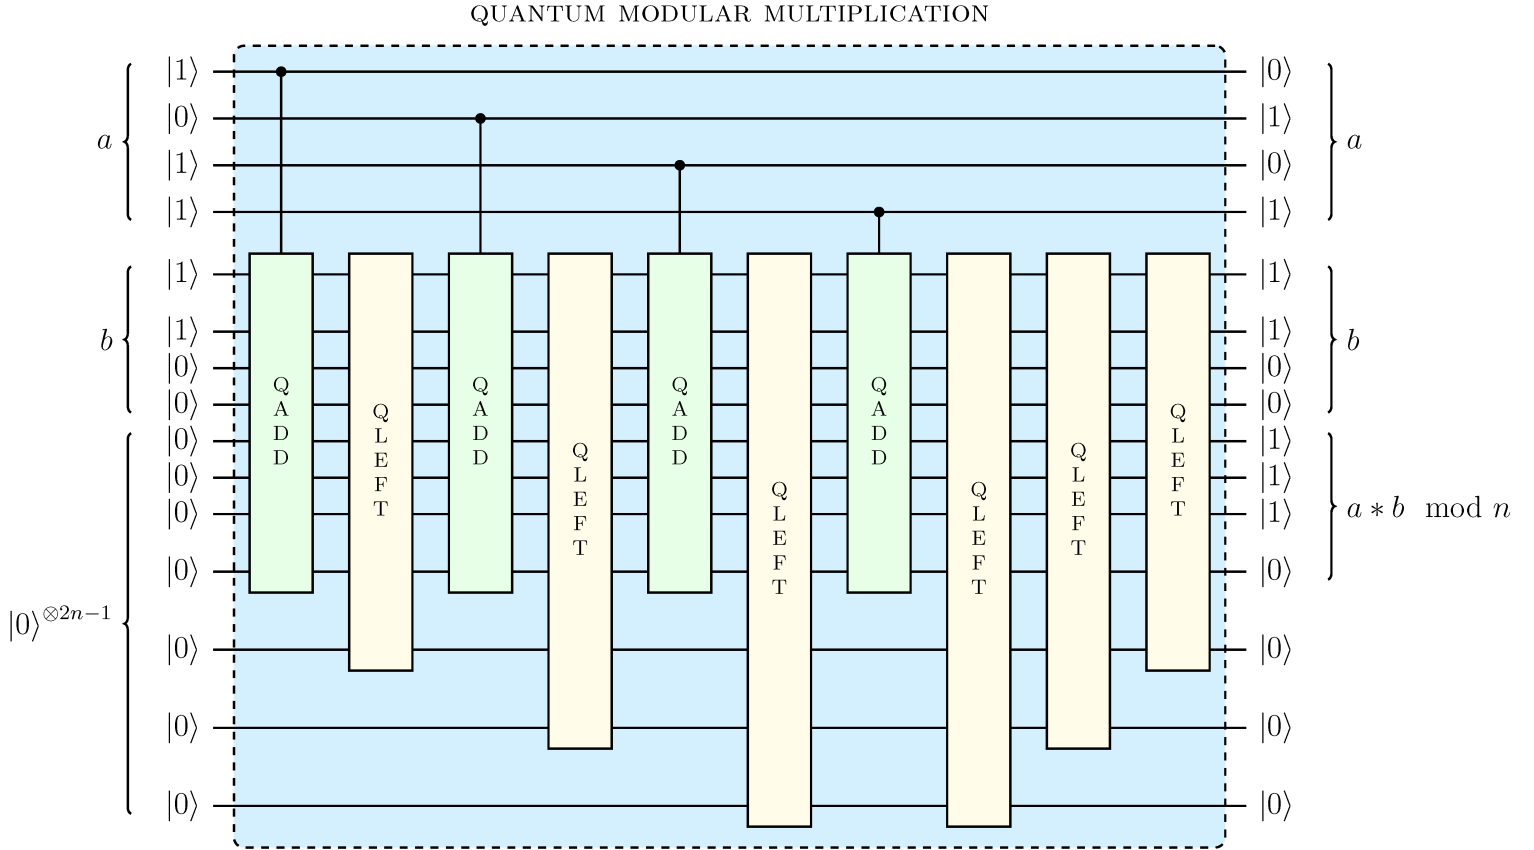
QUANTUM MODULAR MULTIPLICATION

$a$
$|1\rangle$
$|0\rangle$
$|1\rangle$
$|1\rangle$

$b$
$|1\rangle$
$|1\rangle$
$|0\rangle$
$|0\rangle$

$|0\rangle^{\otimes 2n-1}$
$|0\rangle$
$|0\rangle$
$|0\rangle$
$|0\rangle$
$|0\rangle$
$|0\rangle$
$|0\rangle$

QADD
QLEFT
QADD
QLEFT
QADD
QLEFT
QADD
QLEFT
QLEFT
QLEFT

$|0\rangle$
$|1\rangle$
$|0\rangle$
$|1\rangle$
$a$

$|1\rangle$
$|1\rangle$
$|0\rangle$
$|0\rangle$
$b$

$|1\rangle$
$|1\rangle$
$|1\rangle$
$|0\rangle$
$a * b \mod n$

$|0\rangle$
$|0\rangle$
$|0\rangle$